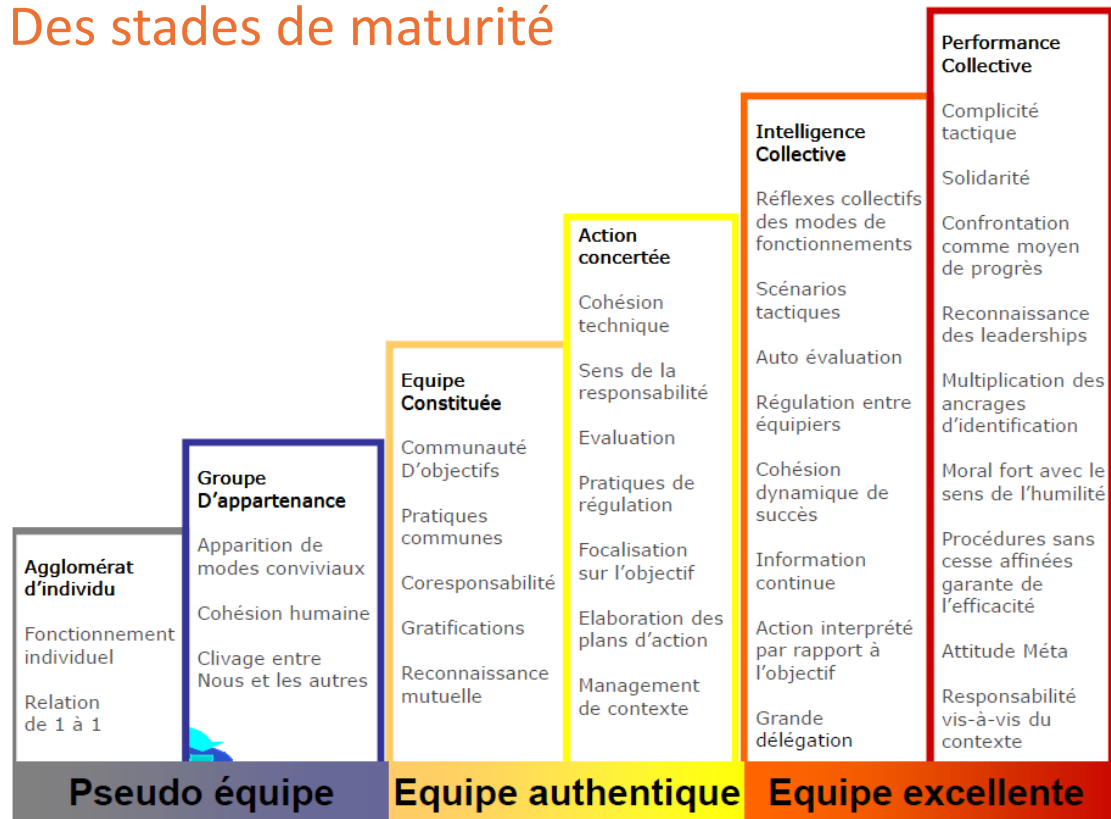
Des stades de maturité

Agglomérat d'individu

Fonctionnement individuel

Relation de 1 à 1

Groupe D'appartenance

Apparition de modes conviviaux

Cohésion humaine

Clivage entre Nous et les autres

Equipe Constituée

Communauté D'objectifs

Pratiques communes

Coresponsabilité

Gratifications

Reconnaissance mutuelle

Action concertée

Cohésion technique

Sens de la responsabilité

Evaluation

Pratiques de régulation

Focalisation sur l'objectif

Elaboration des plans d'action

Management de contexte

Intelligence Collective

Réflexes collectifs des modes de fonctionnements

Scénarios tactiques

Auto évaluation

Régulation entre équipiers

Cohésion dynamique de succès

Information continue

Action interprété par rapport à l'objectif

Grande délégation

Performance Collective

Complicité tactique

Solidarité

Confrontation comme moyen de progrès

Reconnaissance des leaderships

Multiplication des ancrages d'identification

Moral fort avec le sens de l'humilité

Procédures sans cesse affinées garante de l'efficacité

Attitude Méta

Responsabilité vis-à-vis du contexte

Pseudo équipe

Equipe authentique

Equipe excellente